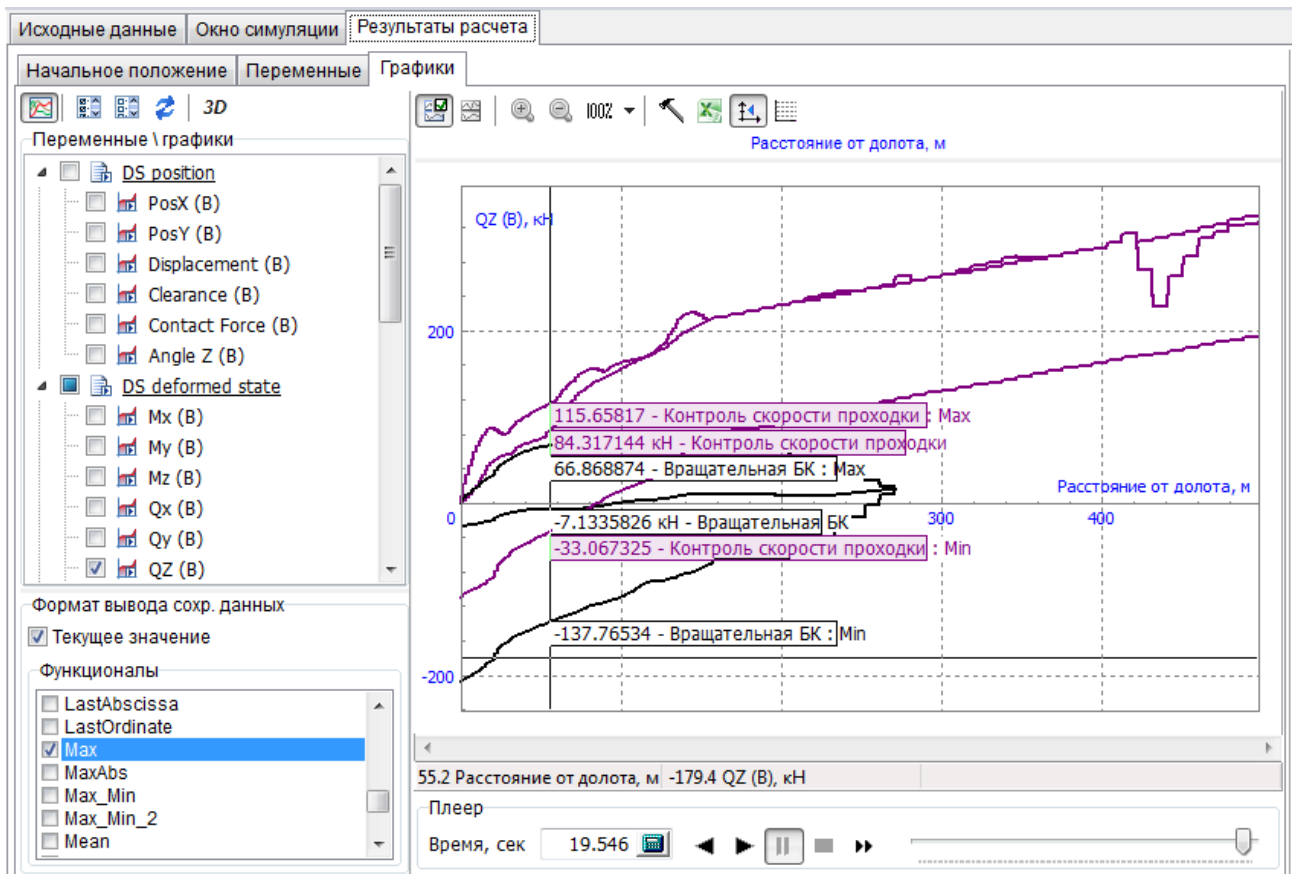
Исходные данные | Окно симуляции | Результаты расчета

Начальное положение | Переменные | Графики

3D

Переменные \ графики

DS position
PosX (B)
PosY (B)
Displacement (B)
Clearance (B)
Contact Force (B)
Angle Z (B)
DS deformed state
Mx (B)
My (B)
Mz (B)
Qx (B)
Qy (B)
QZ (B)

Формат вывода сохр. данных
Текущее значение

Функционалы
LastAbscissa
LastOrdinate
Max
MaxAbs
Max_Min
Max_Min_2
Mean

100%

Расстояние от долота, м

QZ (B), кН

200

115.65817 - Контроль скорости проходки : Max
84.317144 кН - Контроль скорости проходки
66.868874 - Вращательная БК : Max
Расстояние от долота, м
0
300
400
-7.1335826 кН - Вращательная БК
-33.067325 - Контроль скорости проходки : Min
-137.76534 - Вращательная БК : Min
-200

55.2 Расстояние от долота, м | -179.4 QZ (B), кН

Плеер
Время, сек 19.546